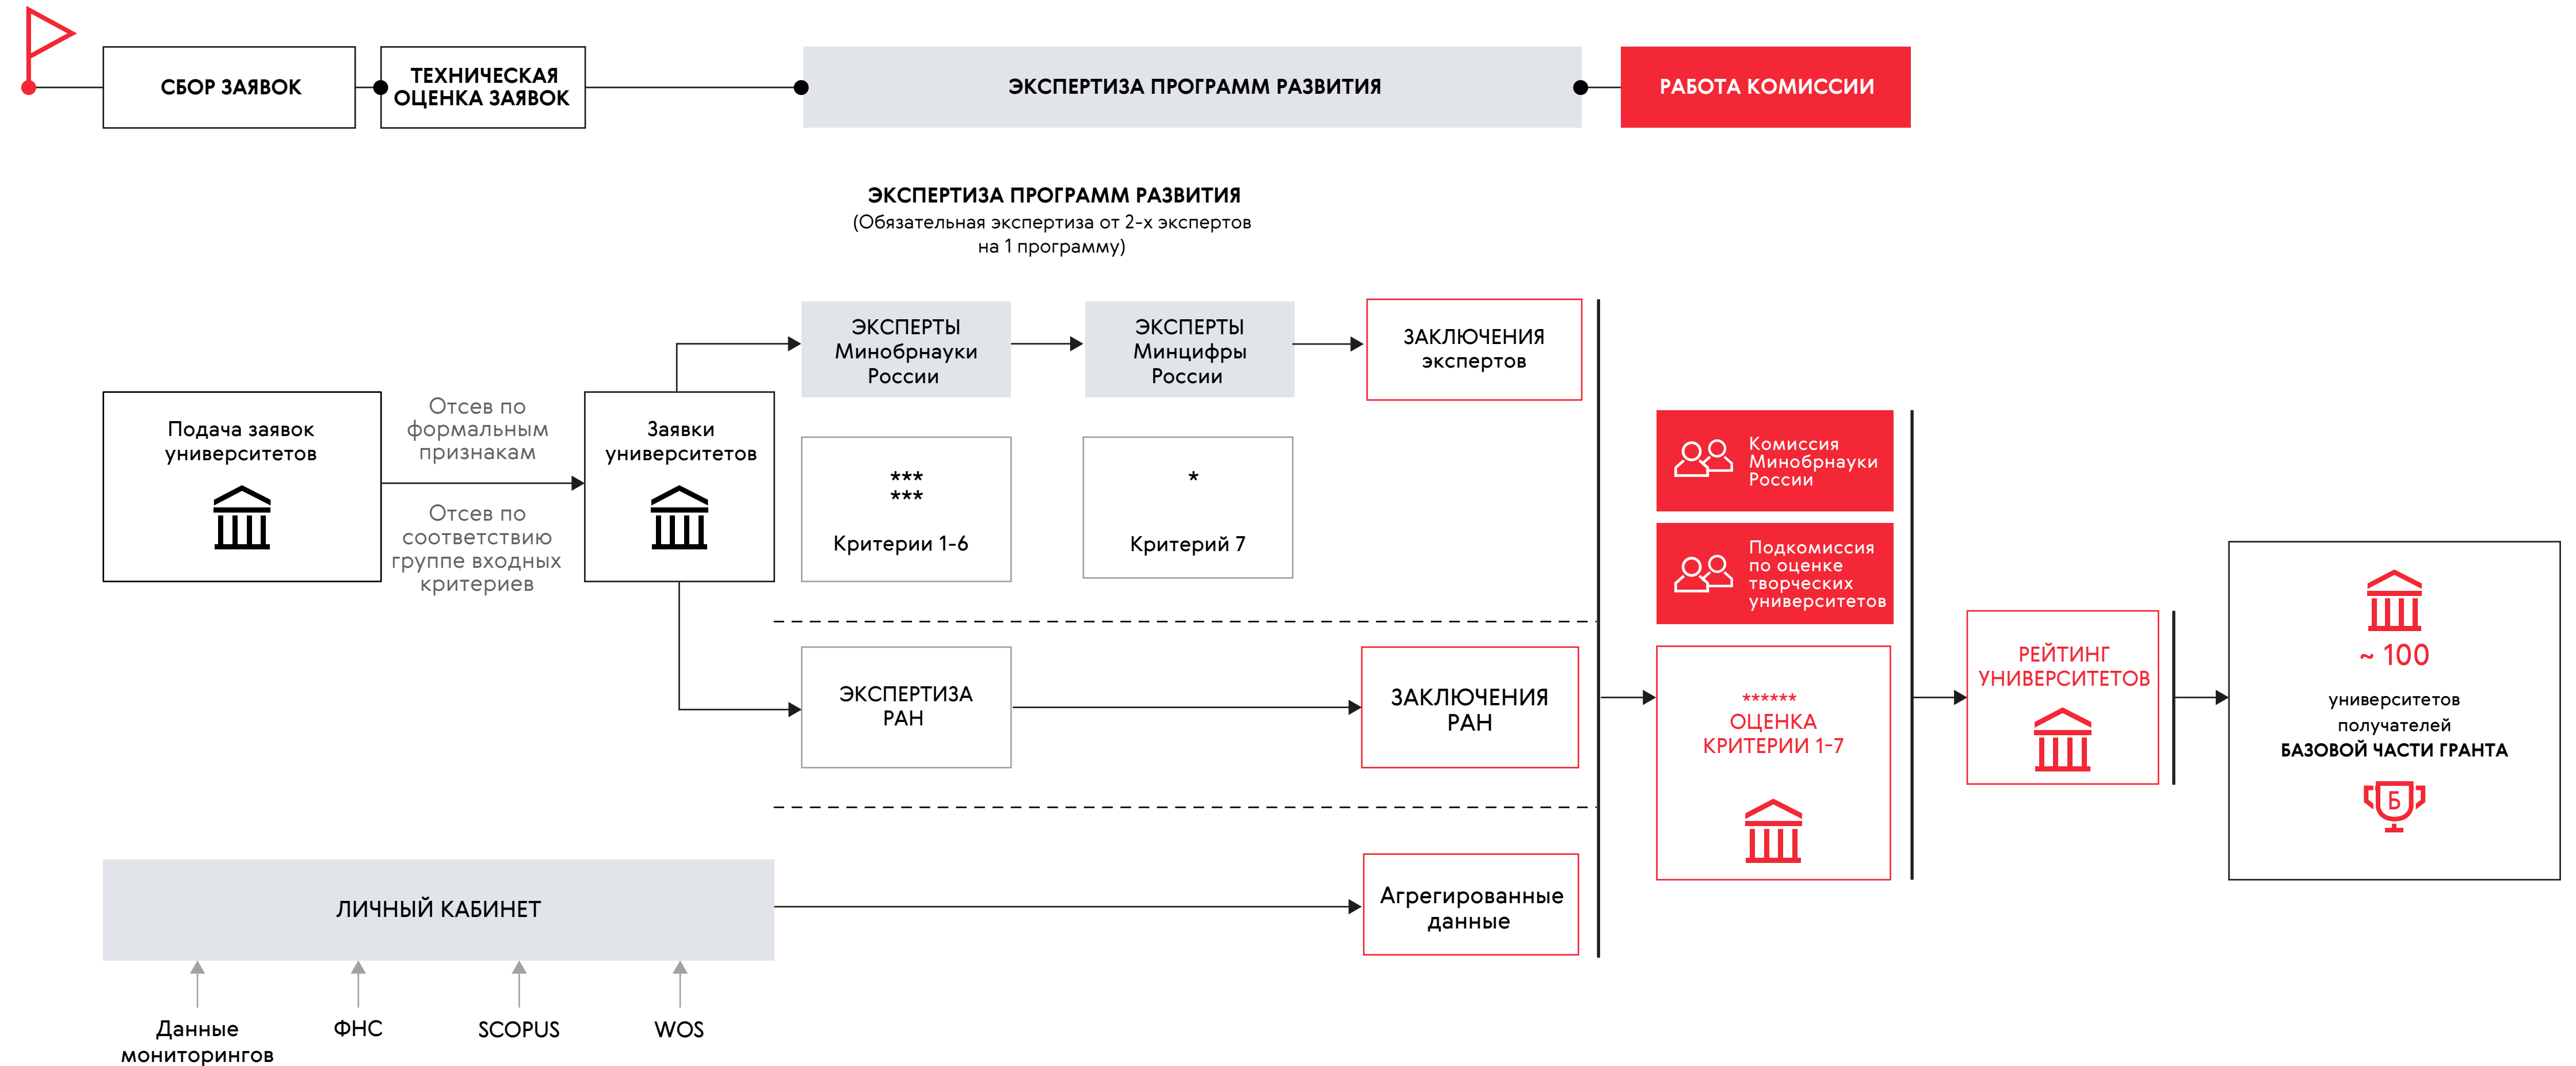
СБОР ЗАЯВОК

ТЕХНИЧЕСКАЯ ОЦЕНКА ЗАЯВОК

ЭКСПЕРТИЗА ПРОГРАММ РАЗВИТИЯ

РАБОТА КОМИССИИ

ЭКСПЕРТИЗА ПРОГРАММ РАЗВИТИЯ
(Обязательная экспертиза от 2-х экспертов на 1 программу)

Подача заявок университетов

Отсев по формальным признакам

Отсев по соответствию группе входных критериев

Заявки университетов

ЭКСПЕРТЫ Минобрнауки России

ЭКСПЕРТЫ Минцифры России

ЗАКЛЮЧЕНИЯ экспертов

***
***
Критерии 1-6

*
Критерий 7

Комиссия Минобрнауки России

Подкомиссия по оценке творческих университетов

ЭКСПЕРТИЗА РАН

ЗАКЛЮЧЕНИЯ РАН

******
ОЦЕНКА КРИТЕРИИ 1-7

РЕЙТИНГ УНИВЕРСИТЕТОВ

~ 100
университетов получателей
БАЗОВОЙ ЧАСТИ ГРАНТА

Б

ЛИЧНЫЙ КАБИНЕТ

Агрегированные данные

Данные мониторингов

ФНС

SCOPUS

WOS